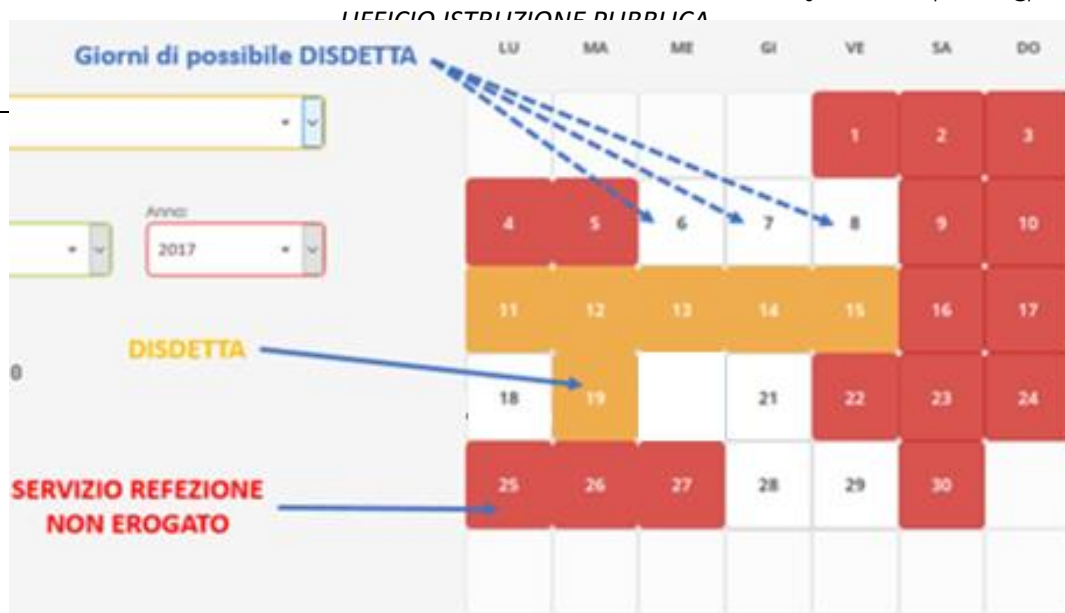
UFFICIO ISTRUZIONE PUBBLICA

Giorni di possibile DISDETTA

Anno:
2017

0

DISDETTA

SERVIZIO REFEZIONE NON EROGATO

| LU | MA | ME | GI | VE | SA | DO |
|---|---|---|---|---|---|---|
| | | | | 1 | 2 | 3 |
| 4 | 5 | 6 | 7 | 8 | 9 | 10 |
| 11 | 12 | 13 | 14 | 15 | 16 | 17 |
| 18 | 19 | | 21 | 22 | 23 | 24 |
| 25 | 26 | 27 | 28 | 29 | 30 | |
| | | | | | | |